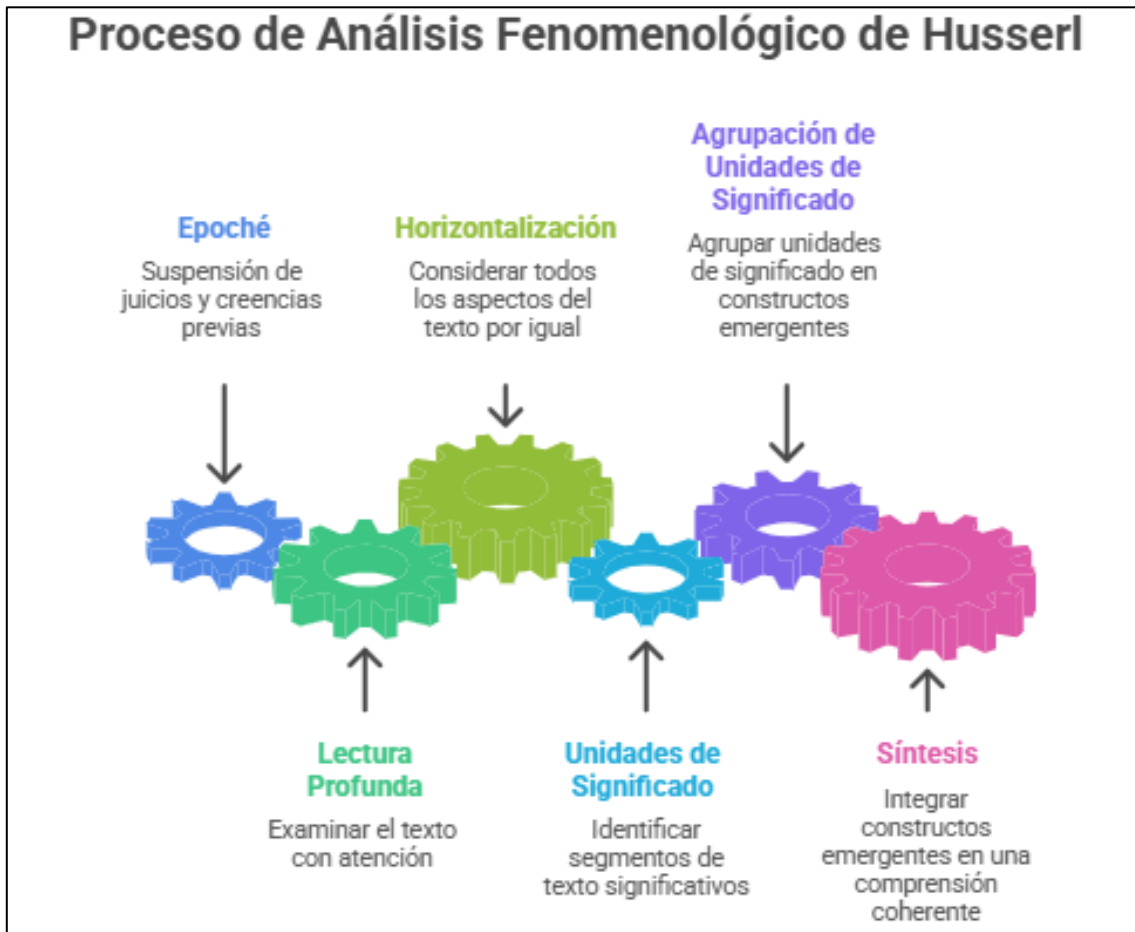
Proceso de Análisis Fenomenológico de Husserl

Epoché

Suspensión de juicios y creencias previas

Horizontalización

Considerar todos los aspectos del texto por igual

Agrupación de Unidades de Significado

Agrupar unidades de significado en constructos emergentes

Lectura Profunda

Examinar el texto con atención

Unidades de Significado

Identificar segmentos de texto significativos

Síntesis

Integrar constructos emergentes en una comprensión coherente